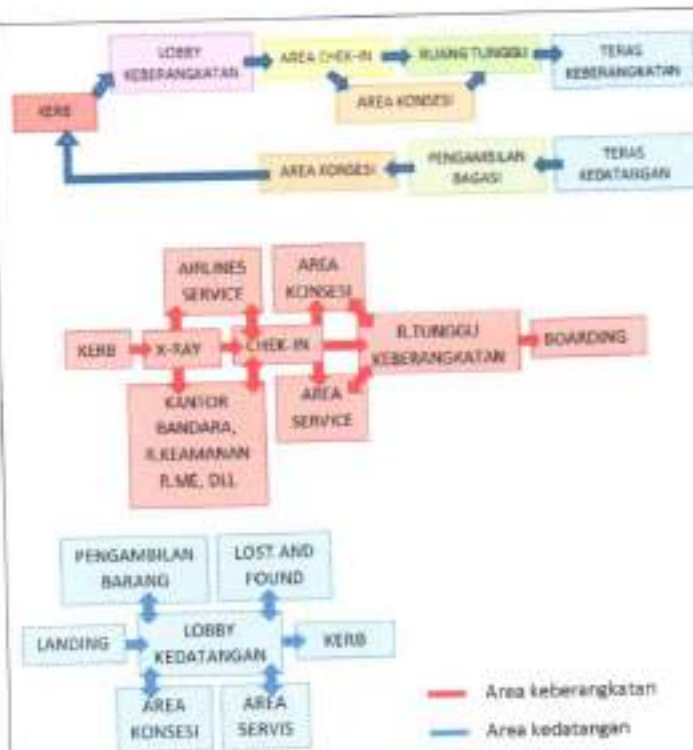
LOBBY KEBERANGKATAN

AREA CHEK-IN

RUANG TUNGGU

TERAS KEBERANGKATAN

KERB

AREA KONSESI

AREA KONSESI

PENGAMBILAN BAGASI

TERAS KEDATANGAN

AIRLINES SERVICE

AREA KONSESI

KERB

X-RAY

CHEK-IN

R.TUNGGU KEBERANGKATAN

BOARDING

KANTOR BANDARA, R.KEAMANAN R.ME, DLL

AREA SERVICE

PENGAMBILAN BARANG

LOST AND FOUND

LANDING

LOBBY KEDATANGAN

KERB

AREA KONSESI

AREA SERVIS

Area keberangkatan

Area kedatangan